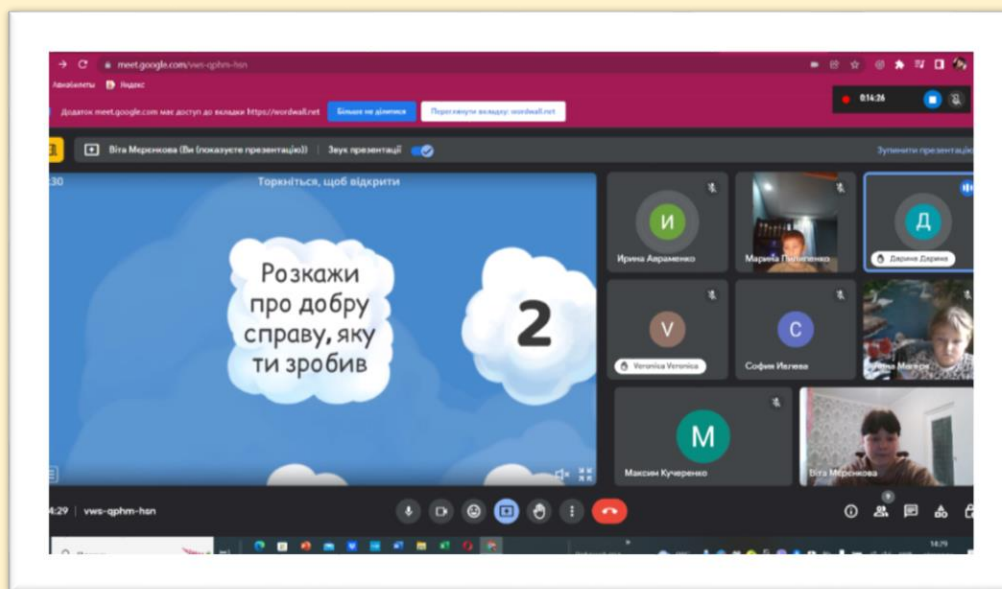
meet.google.com/vws-qphm-hsn

Авиабилеты Яндекс

Додаток meet.google.com має доступ до вкладки https://wordwall.net Більше не ділитися Переглянути вкладку: wordwall.net

0:14:26

Віта Меренкова (Ви (показуєте презентацію)) Звук презентації

Зупинити презентацію

:30 Торкніться, щоб відкрити

Розкажи про добру справу, яку ти зробив

2

И Ирина Авраменко

Марина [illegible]

Д Дарина Дарина

V Veronica Veronica

С София Ивлева

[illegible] Макєєв

М Максим Кучеренко

Віта Меренкова

4:29 | vws-qphm-hsn

14:29